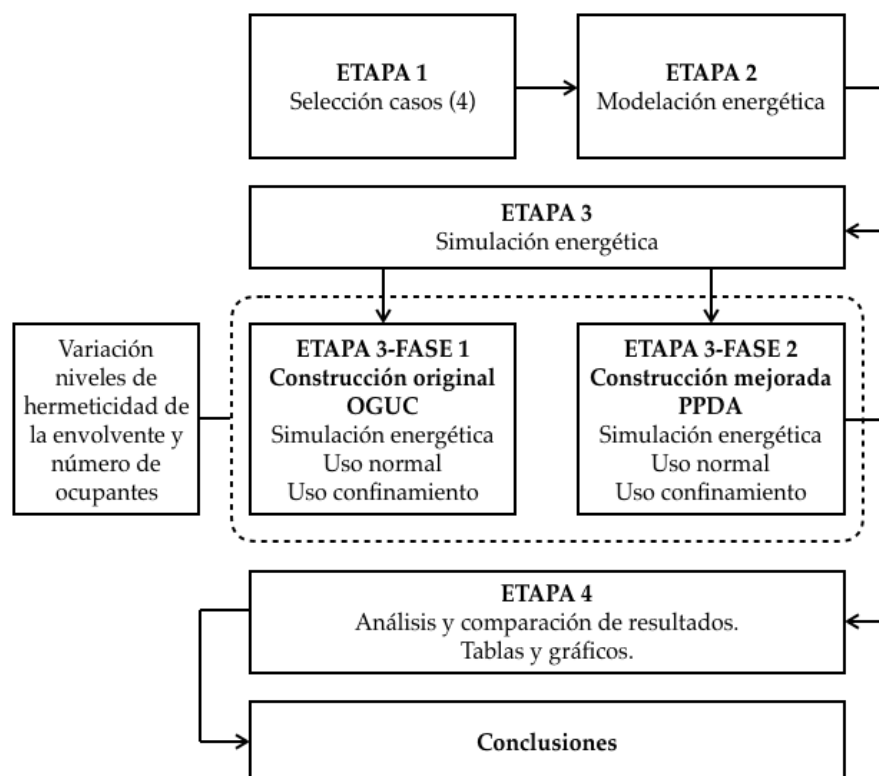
ETAPA 1
Selección casos (4)

ETAPA 2
Modelación energética

ETAPA 3
Simulación energética

Variación niveles de hermeticidad de la envolvente y número de ocupantes

ETAPA 3-FASE 1
Construcción original OGUC
Simulación energética
Uso normal
Uso confinamiento

ETAPA 3-FASE 2
Construcción mejorada PPDA
Simulación energética
Uso normal
Uso confinamiento

ETAPA 4
Análisis y comparación de resultados.
Tablas y gráficos.

Conclusiones